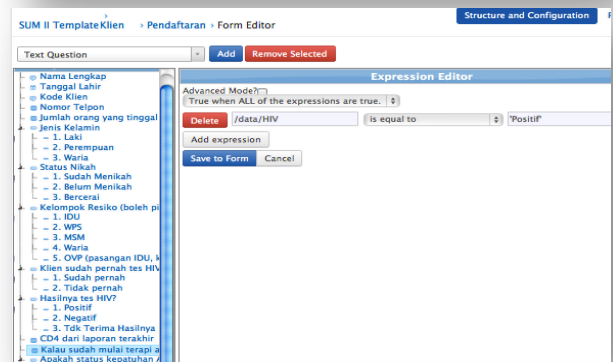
SUM II TemplateKlien › Pendaftaran › Form Editor

Structure and Configuration

F

Text Question

Add

Remove Selected

Nama Lengkap
Tanggal Lahir
Kode Klien
Nomor Telpon
Jumlah orang yang tinggal
Jenis Kelamin
1. Laki
2. Perempuan
3. Waria
Status Nikah
1. Sudah Menikah
2. Belum Menikah
3. Bercerai
Kelompok Resiko (boleh pi
1. IDU
2. WPS
3. MSM
4. Waria
5. OVP (pasangan IDU, k
Klien sudah pernah tes HIV
1. Sudah pernah
2. Tidak pernah
Hasilnya tes HIV?
1. Positif
2. Negatif
3. Tdk Terima Hasilnya
CD4 dari laporan terakhir
Kalau sudah mulai terapi a
Apakah status kepatuhan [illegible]

Expression Editor

Advanced Mode?

True when ALL of the expressions are true.

Delete

/data/HIV

is equal to

'Positif'

Add expression

Save to Form

Cancel